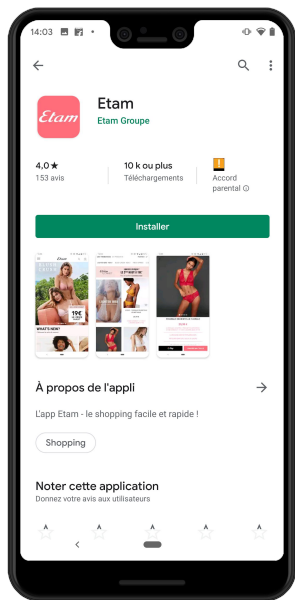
14:03

Etam
Etam Groupe

Etam

4,0 ★
153 avis

10 k ou plus
Téléchargements

Accord parental ⓘ

Installer

19€
WHAT'S NEW?

À propos de l'appli

L'app Etam - le shopping facile et rapide !

Shopping

Noter cette application
Donnez votre avis aux utilisateurs